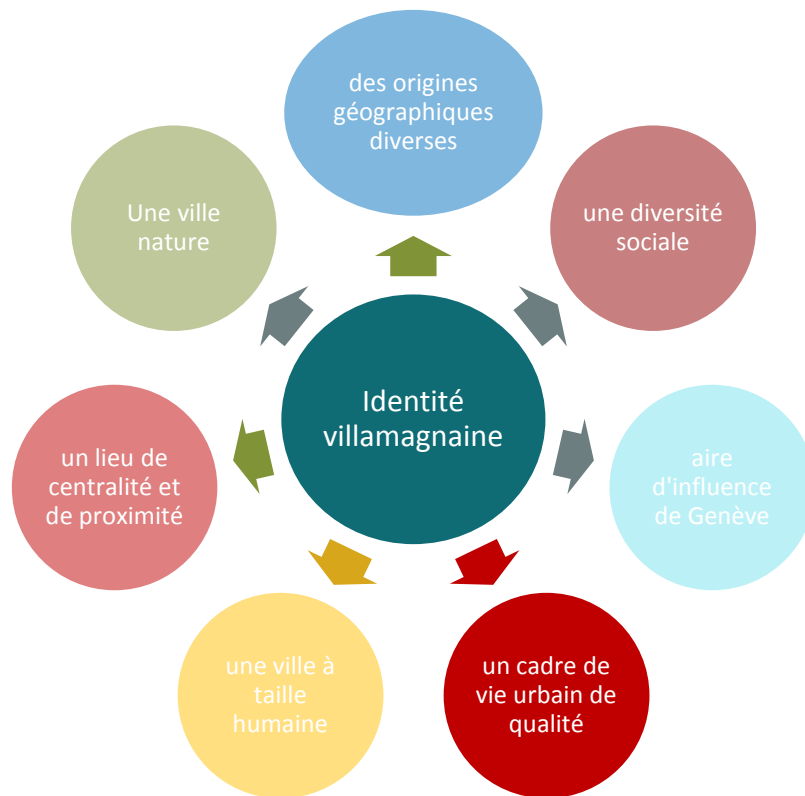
Identité villamagnaine

des origines géographiques diverses

une diversité sociale

aire d'influence de Genève

un cadre de vie urbain de qualité

une ville à taille humaine

un lieu de centralité et de proximité

Une ville nature